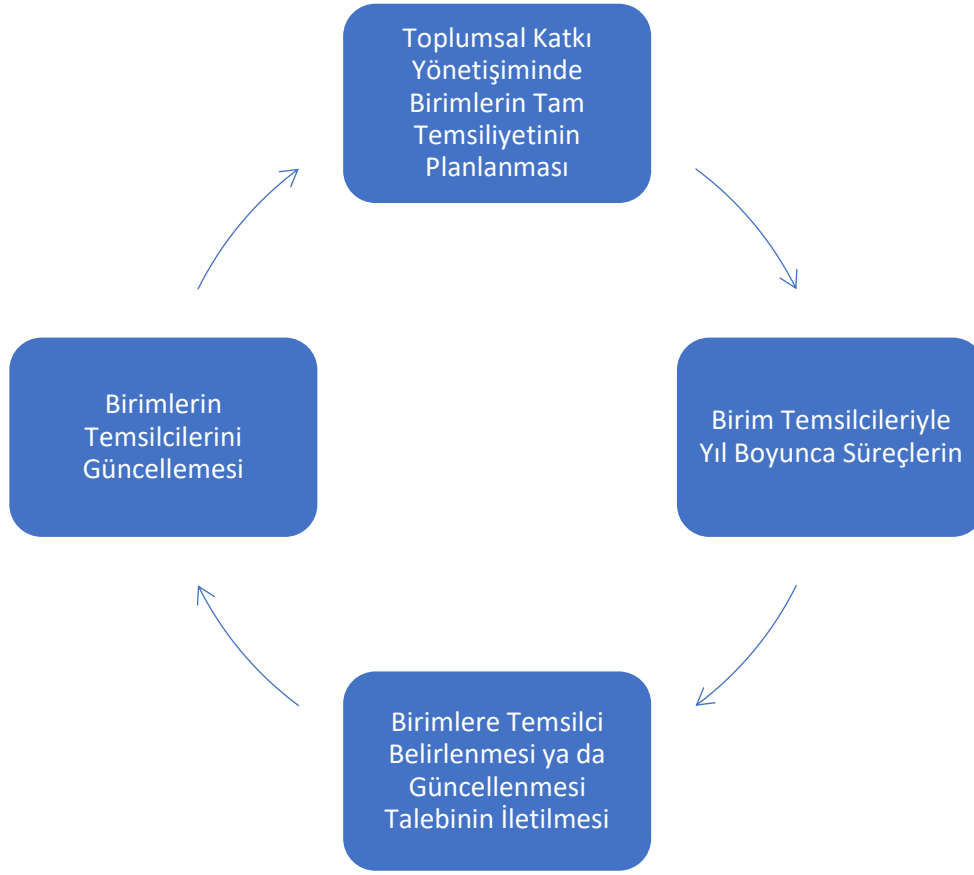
Toplumsal Katkı Yönetişiminde Birimlerin Tam Temsiliyetinin Planlanması

Birim Temsilcileriyle Yıl Boyunca Süreçlerin

Birimlere Temsilci Belirlenmesi ya da Güncellenmesi Talebinin İletilmesi

Birimlerin Temsilcilerini Güncellemesi